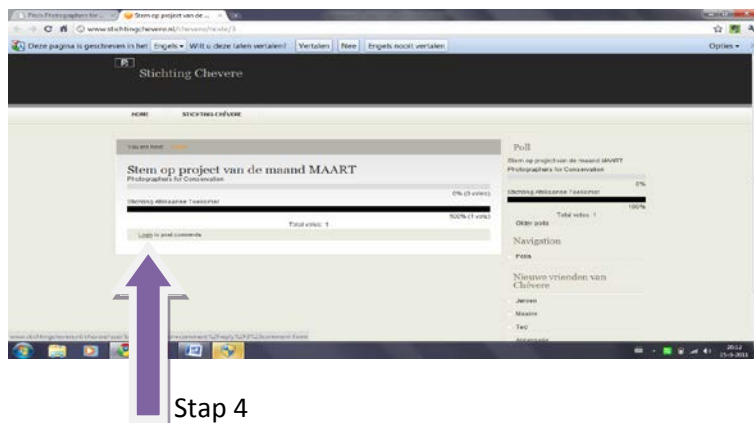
Photo Photographers for ... × Stem op project van de ... ×

www.stichtingchevere.nl/chevere/node/3

Deze pagina is geschreven in het Engels ▾ Wilt u deze laten vertalen? Vertalen Nee Engels nooit vertalen Opties ▾

Stichting Chevere

HOME STICHTING CHÉVERE

You are here: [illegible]

Stem op project van de maand MAART

Photographers for Conservation

0% (0 votes)

Stichting Afrikaanse Toekomst

100% (1 vote)

Total votes: 1

Login to post comments

Poll

Stem op project van de maand MAART

Photographers for Conservation

0%

Stichting Afrikaanse Toekomst

100%

Total votes: 1

Older polls

Navigation

Fotis

Nieuwe vrienden van Chévere

Jeroen

Maaike

Teo

Annemarie

www.stichtingchevere.nl/chevere/user/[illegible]comment%2Freply%2F3%23comment-form

2012 15-3-2012

Stap 4